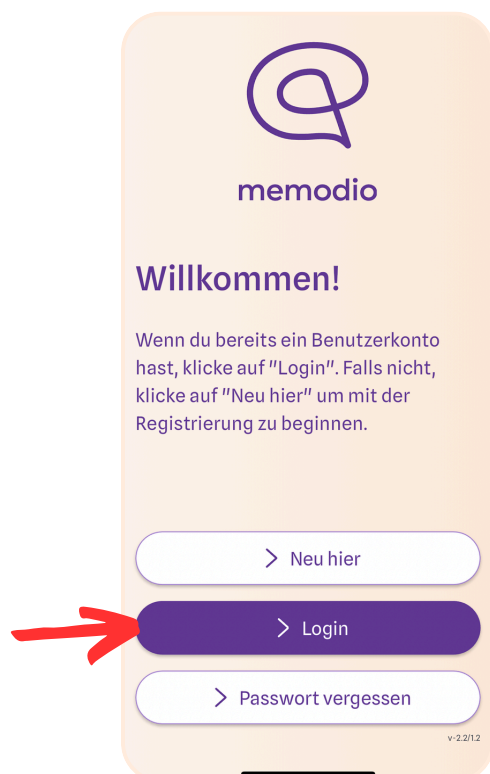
memodio

Willkommen!

Wenn du bereits ein Benutzerkonto hast, klicke auf "Login". Falls nicht, klicke auf "Neu hier" um mit der Registrierung zu beginnen.

> Neu hier

> Login

> Passwort vergessen

v-2.2/1.2